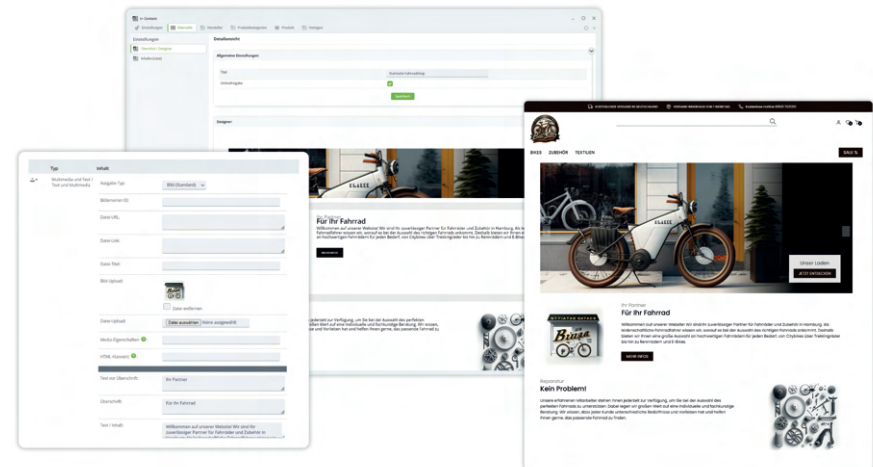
Einstellungen
Übersicht Designer
Detailansicht
Allgemeine Einstellungen
Titel
Speichern
Designer

Typ
Inhalt
Multimedia und Text / Text und Multimedia
Ausgabe-Typ
Bild (Standard)
Bildnummer/ID
Datei URL
Datei Link
Datei Titel
Bild Upload
Datei entfernen
Datei Upload
Datei auswählen
Keine ausgewählt
Media Eigenschaften
HTML-Klassen
Text vor Überschrift
Ihr Partner
Überschrift
Für Ihr Fahrrad
Text / Inhalt
Willkommen auf unserer Website! Wir sind Ihr zuverlässiger Partner für Fahrräder und Zubehör in

Für Ihr Fahrrad

Kein Problem!

BIKES ZUBEHÖR TEXTILIEN
SALE %
Unser Laden
JETZT ENTDECKEN
Ihr Partner
Für Ihr Fahrrad
MEHR INFOS
Reparatur
Kein Problem!